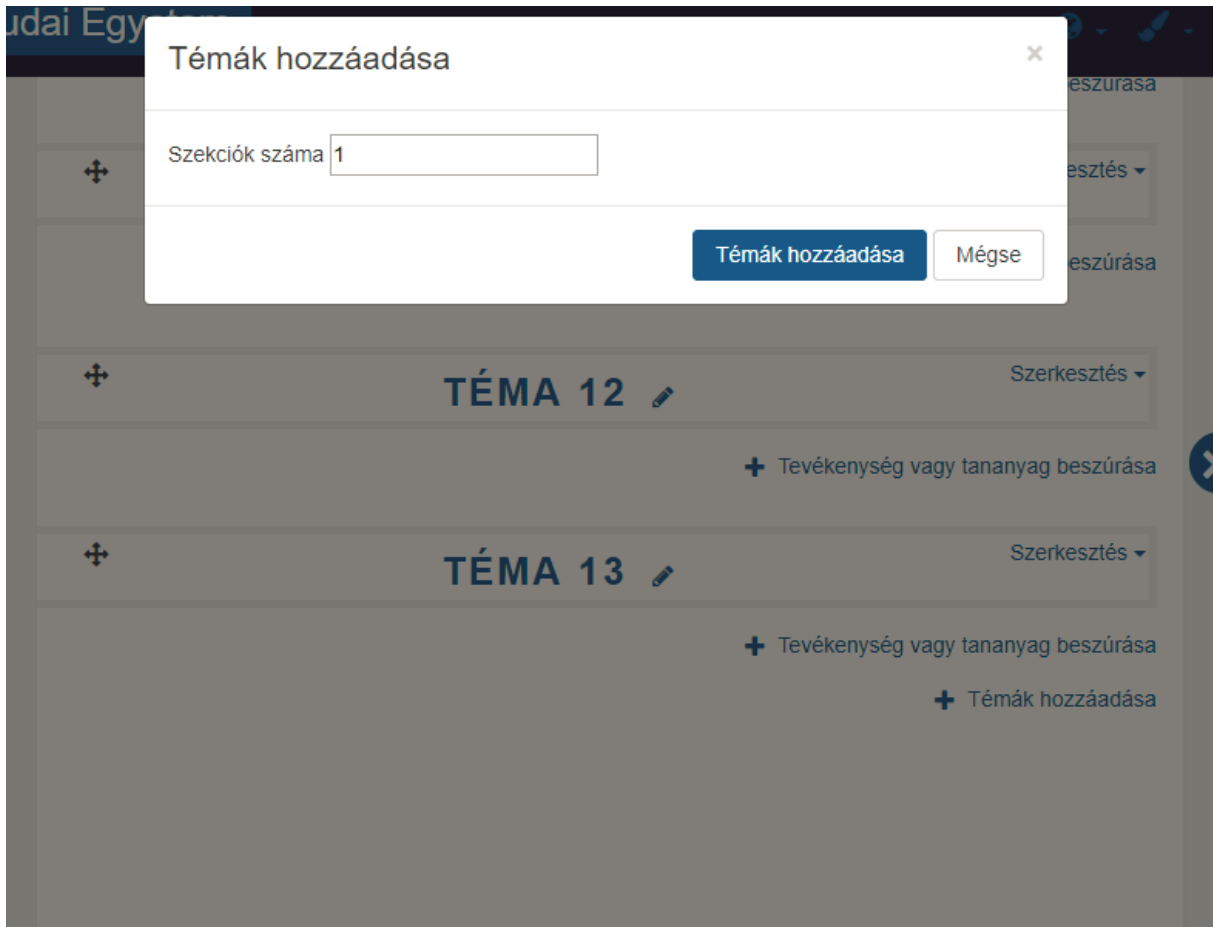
udai Egy

Témák hozzáadása

×

Szekciók száma 1

Témák hozzáadása

Mégse

eszúrása

esztés

eszúrása

TÉMA 12

Szerkesztés

Tevékenység vagy tananyag beszúrása

TÉMA 13

Szerkesztés

Tevékenység vagy tananyag beszúrása

Témák hozzáadása